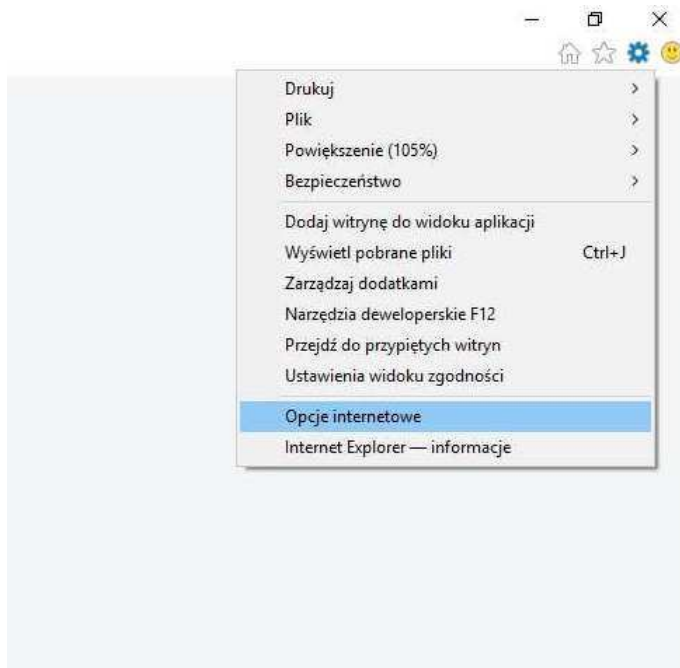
Drukuj >
Plik >
Powiększenie (105%) >
Bezpieczeństwo >

Dodaj witrynę do widoku aplikacji
Wyświetl pobrane pliki Ctrl+J
Zarządzaj dodatkami
Narzędzia deweloperskie F12
Przejdź do przypiętych witryn
Ustawienia widoku zgodności

Opcje internetowe
Internet Explorer — informacje